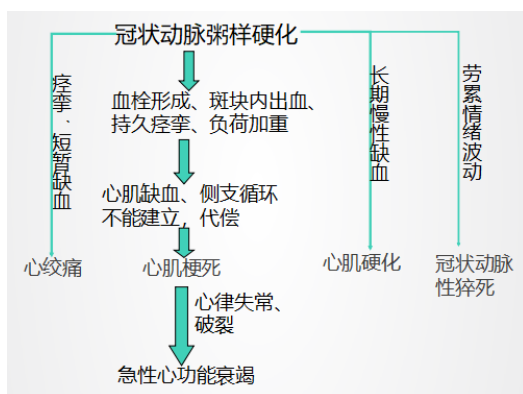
冠状动脉粥样硬化

痉挛、短暂缺血

血栓形成、斑块内出血、持久痉挛、负荷加重

长期慢性缺血

劳累情绪波动

心肌缺血、侧支循环不能建立，代偿

心绞痛

心肌梗死

心肌硬化

冠状动脉性猝死

心律失常、破裂

急性心功能衰竭